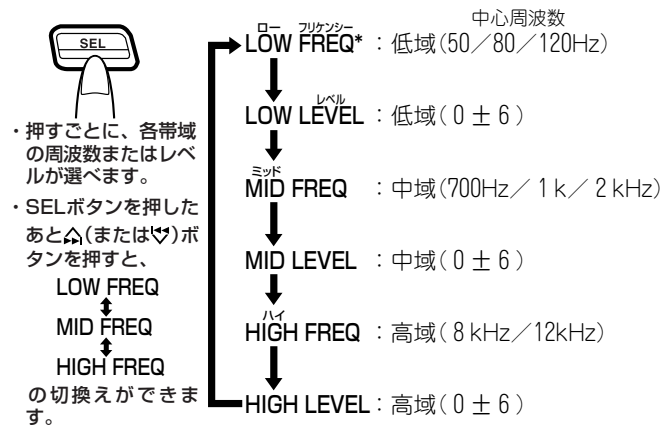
SEL

・押すごとに、各帯域の周波数またはレベルが選べます。

・SELボタンを押したあと⩓(または⩔)ボタンを押すと、

LOW FREQ
MID FREQ
HIGH FREQ

の切換えができます。

中心周波数

ロー フリケンシー
LOW FREQ* ：低域(50／80／120Hz)

レベル
LOW LEVEL ：低域( $0 \pm 6$ )

ミッド
MID FREQ ：中域(700Hz／1 k／2 kHz)

MID LEVEL ：中域( $0 \pm 6$ )

ハイ
HIGH FREQ ：高域( 8 kHz／12kHz)

HIGH LEVEL：高域( $0 \pm 6$ )